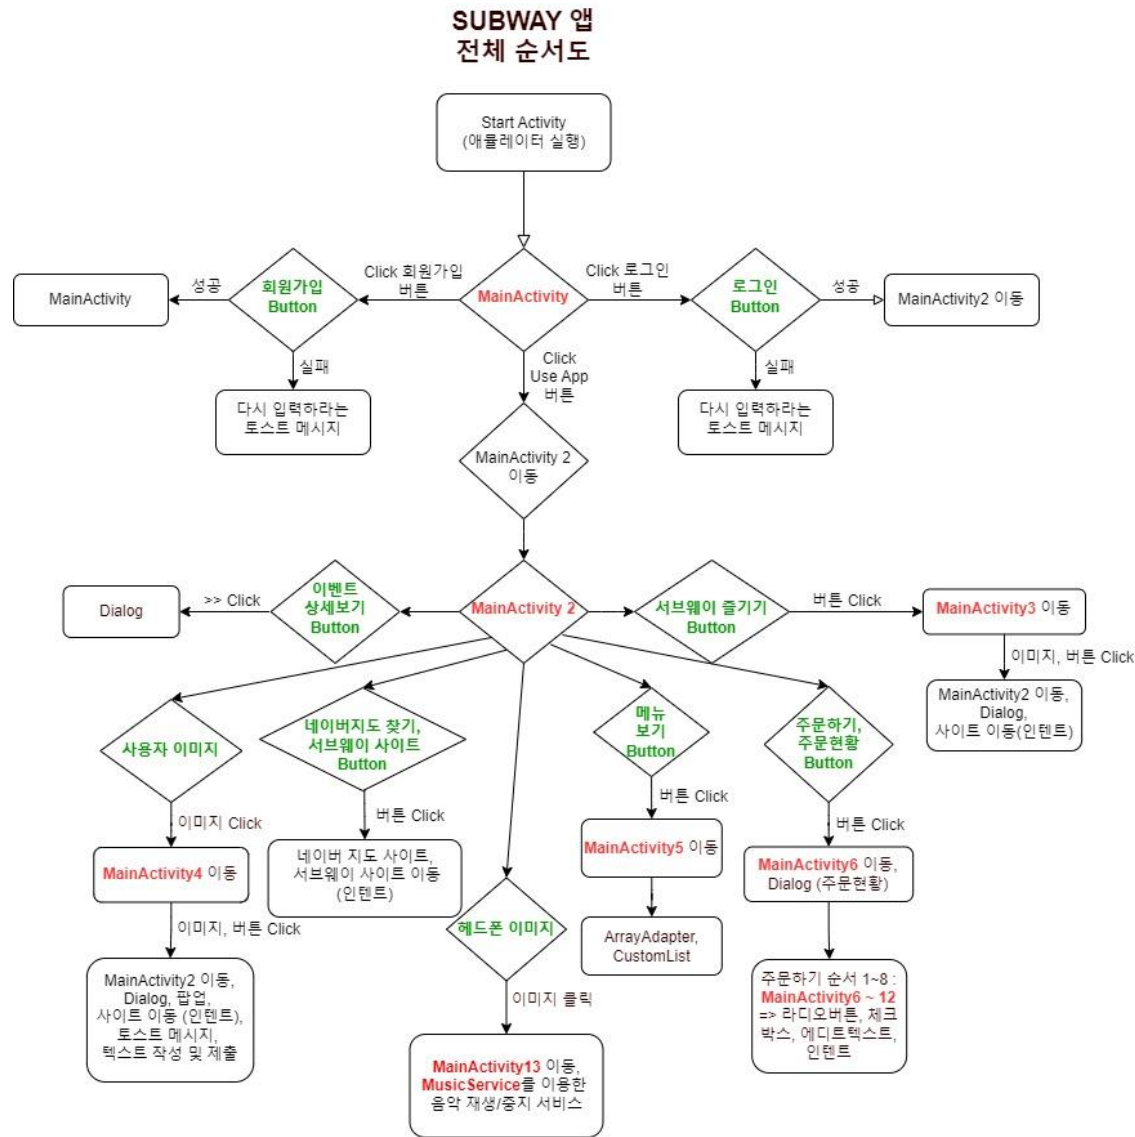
SUBWAY 앱
전체 순서도

Start Activity
(애뮬레이터 실행)

Click 회원가입 버튼

MainActivity

Click 로그인 버튼

MainActivity

성공

회원가입 Button

로그인 Button

성공

MainActivity2 이동

실패

Click Use App 버튼

실패

다시 입력하라는 토스트 메시지

다시 입력하라는 토스트 메시지

MainActivity 2 이동

Dialog

>> Click

이벤트 상세보기 Button

MainActivity 2

서브웨이 즐기기 Button

버튼 Click

MainActivity3 이동

이미지, 버튼 Click

MainActivity2 이동, Dialog, 사이트 이동(인텐트)

사용자 이미지

네이버지도 찾기, 서브웨이 사이트 Button

메뉴 보기 Button

주문하기, 주문현황 Button

이미지 Click

버튼 Click

버튼 Click

버튼 Click

MainActivity4 이동

네이버 지도 사이트, 서브웨이 사이트 이동 (인텐트)

MainActivity5 이동

MainActivity6 이동, Dialog (주문현황)

이미지, 버튼 Click

헤드폰 이미지

ArrayAdapter, CustomList

MainActivity2 이동, Dialog, 팝업, 사이트 이동 (인텐트), 토스트 메시지, 텍스트 작성 및 제출

이미지 클릭

주문하기 순서 1~8 : MainActivity6 ~ 12 => 라디오버튼, 체크박스, 에디트텍스트, 인텐트

MainActivity13 이동, MusicService를 이용한 음악 재생/중지 서비스